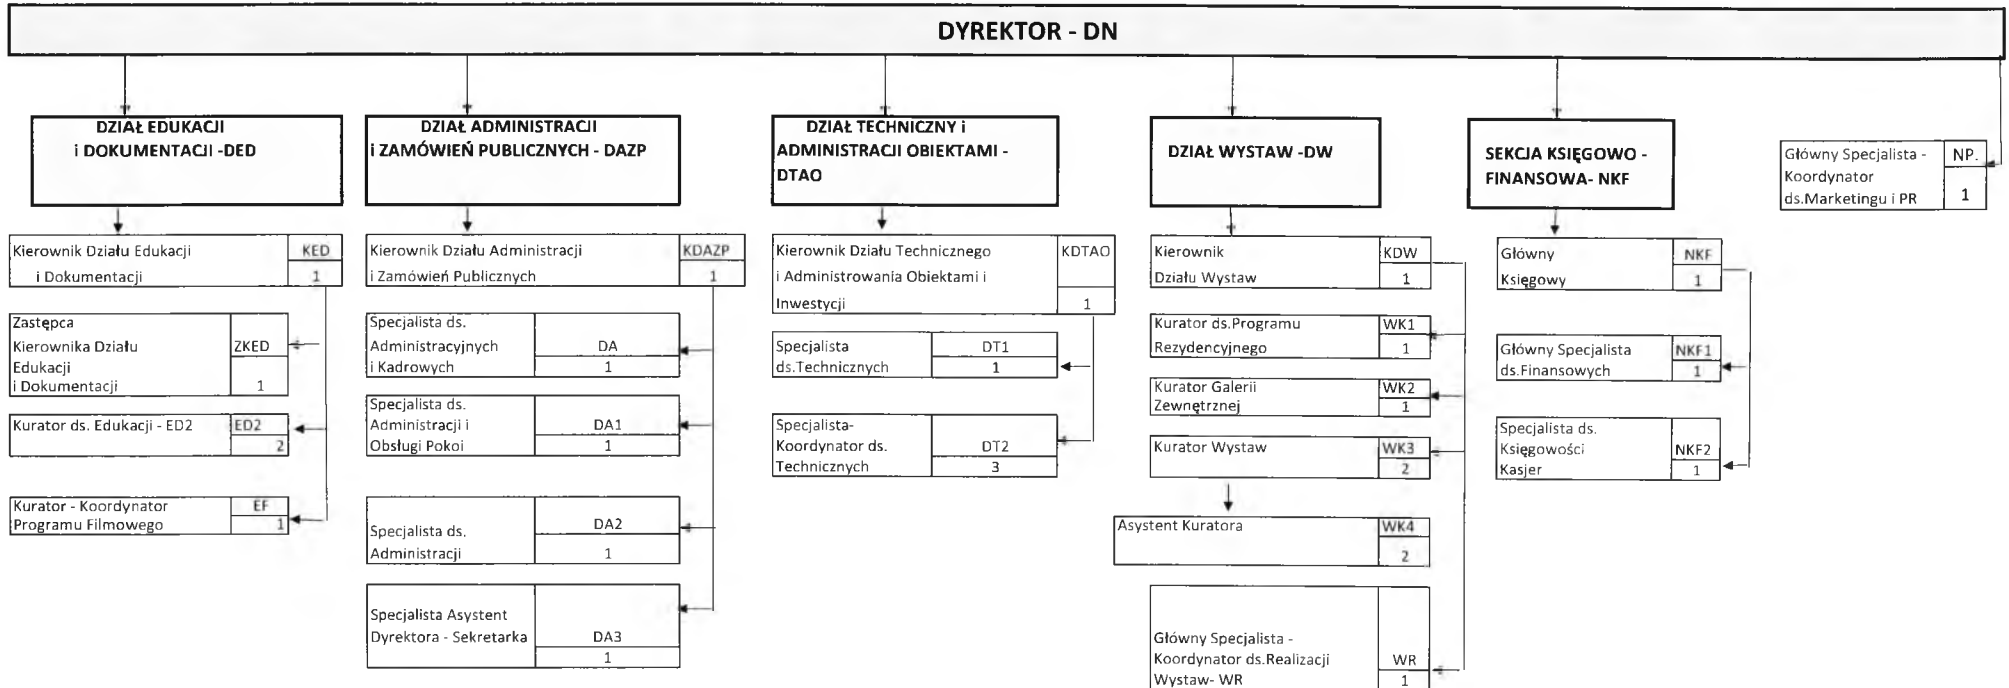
DYREKTOR - DN

DZIAŁ EDUKACJI i DOKUMENTACJI -DED

Kierownik Działu Edukacji i Dokumentacji | KED | 1

Zastępca Kierownika Działu Edukacji i Dokumentacji | ZKED | 1

Kurator ds. Edukacji - ED2 | ED2 | 2

Kurator - Koordynator Programu Filmowego | EF | 1

DZIAŁ ADMINISTRACJI i ZAMÓWIEŃ PUBLICZNYCH - DAZP

Kierownik Działu Administracji i Zamówień Publicznych | KDAZP | 1

Specjalista ds. Administracyjnych i Kadrowych | DA | 1

Specjalista ds. Administracji i Obsługi Pokoi | DA1 | 1

Specjalista ds. Administracji | DA2 | 1

Specjalista Asystent Dyrektora - Sekretarka | DA3 | 1

DZIAŁ TECHNICZNY i ADMINISTRACJI OBIEKTAMI - DTAO

Kierownik Działu Technicznego i Administrowania Obiektami i Inwestycji | KDTAO | 1

Specjalista ds.Technicznych | DT1 | 1

Specjalista-Koordynator ds. Technicznych | DT2 | 3

DZIAŁ WYSTAW -DW

Kierownik Działu Wystaw | KDW | 1

Kurator ds.Programu Rezydencyjnego | WK1 | 1

Kurator Galerii Zewnętrznej | WK2 | 1

Kurator Wystaw | WK3 | 2

Asystent Kuratora | WK4 | 2

Główny Specjalista - Koordynator ds.Realizacji Wystaw- WR | WR | 1

SEKCJA KSIĘGOWO - FINANSOWA- NKF

Główny Księgowy | NKF | 1

Główny Specjalista ds.Finansowych | NKF1 | 1

Specjalista ds. Księgowości Kasjer | NKF2 | 1

Główny Specjalista - Koordynator ds.Marketingu i PR | NP. | 1